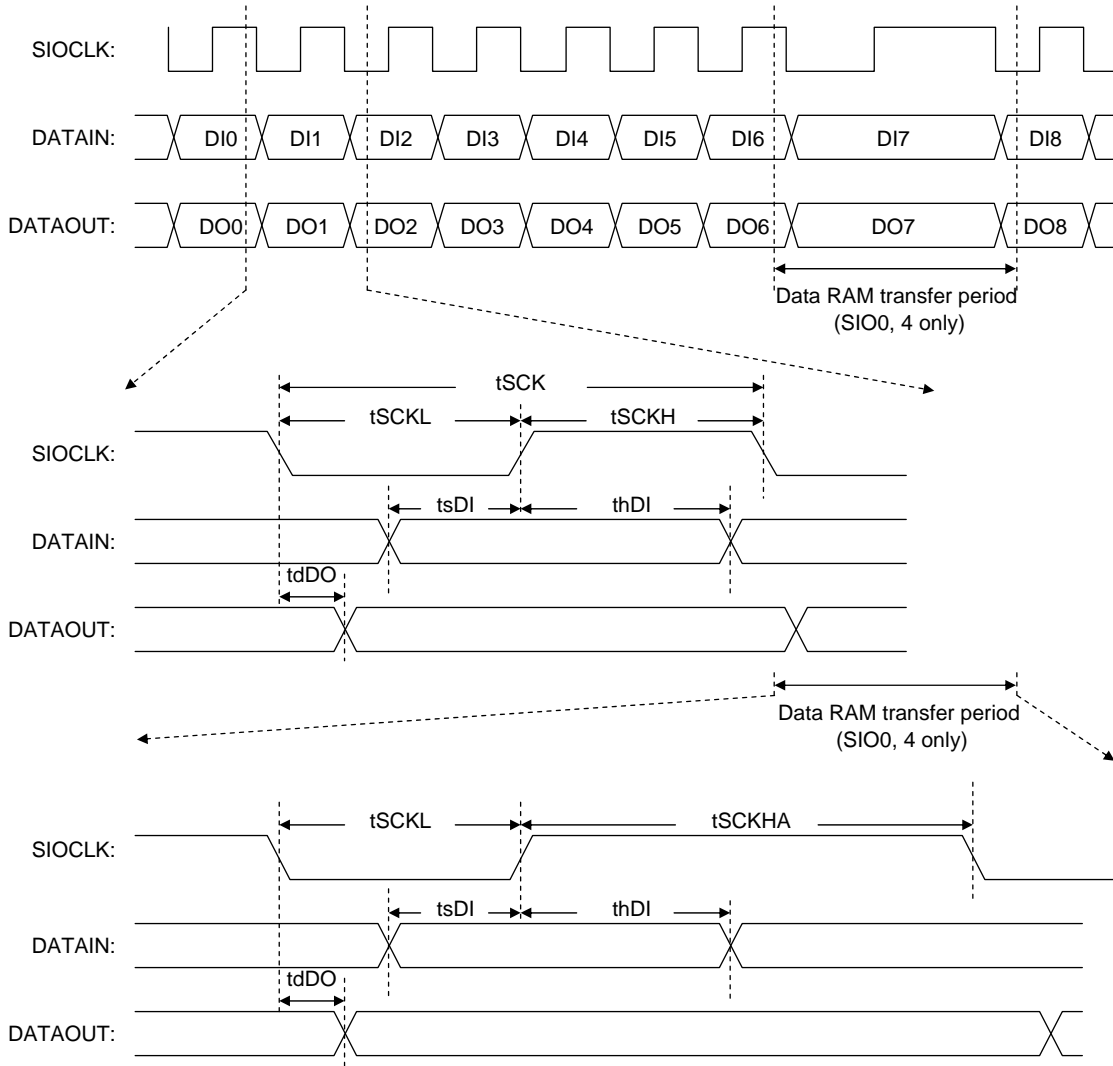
SIOCLK:

DATAIN: DI0 DI1 DI2 DI3 DI4 DI5 DI6 DI7 DI8

DATAOUT: DO0 DO1 DO2 DO3 DO4 DO5 DO6 DO7 DO8

Data RAM transfer period (SIO0, 4 only)

tSCK

tSCKL tSCKH

SIOCLK:

tsDI thDI

DATAIN:

tdDO

DATAOUT:

Data RAM transfer period (SIO0, 4 only)

tSCKL tSCKHA

SIOCLK:

tsDI thDI

DATAIN:

tdDO

DATAOUT: